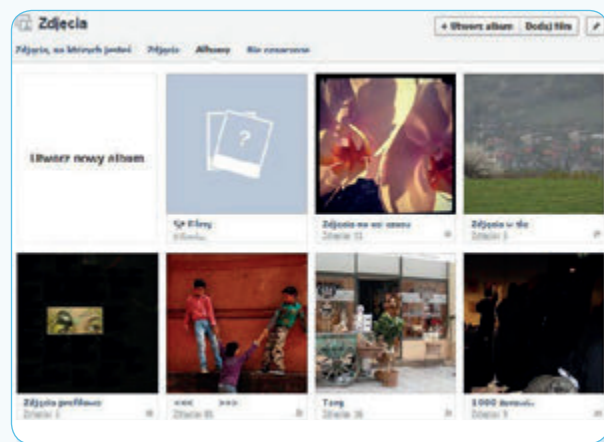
Zdjęcia

+ Utwórz album | Dodaj film

Zdjęcia, na których jesteś | Zdjęcia | Albumy | Bez oznaczenia

Utwórz nowy album

Filmy
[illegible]

Zdjęcia na osi czasu

Zdjęcia w tle
Zdjęcie 3

Zdjęcia profilowe
Zdjęcie 1

<<< >>>
Zdjęcie 85

Targ
Zdjęcie 36

1000 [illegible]
Zdjęcie 5